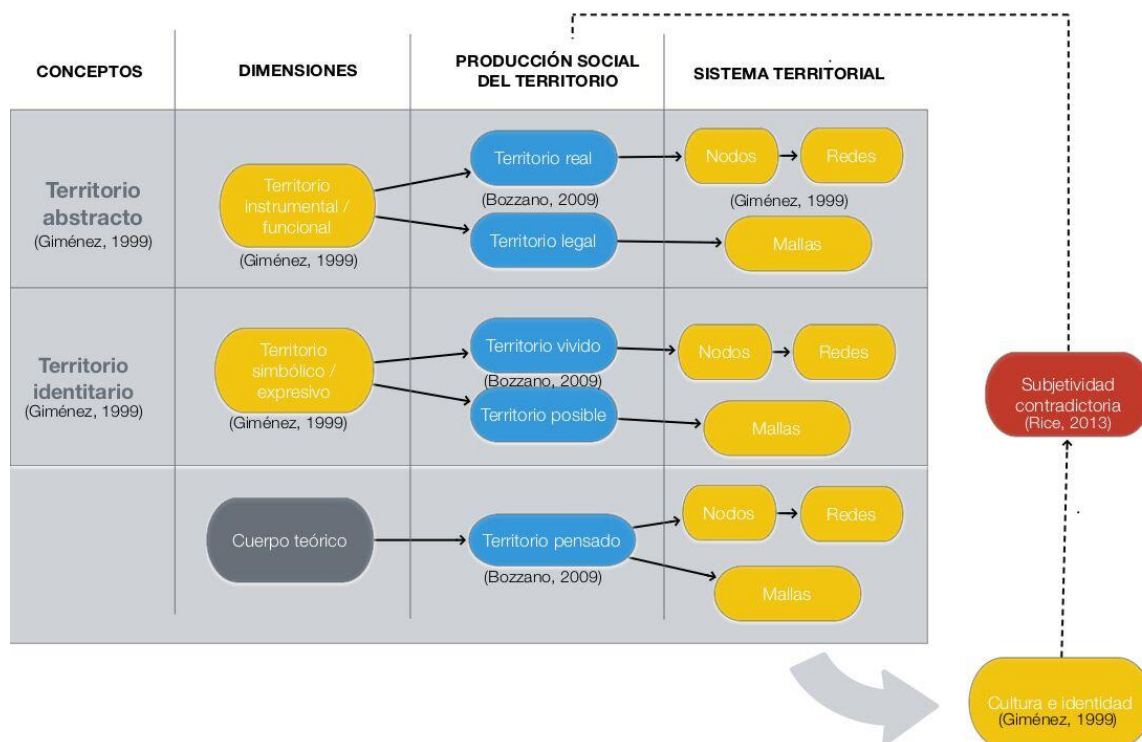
| CONCEPTOS | DIMENSIONES | PRODUCCIÓN SOCIAL DEL TERRITORIO | SISTEMA TERRITORIAL |
|---|---|---|---|
| Territorio abstracto (Giménez, 1999) | Territorio instrumental / funcional (Giménez, 1999) | Territorio real (Bozzano, 2009) Territorio legal | Nodos → Redes (Giménez, 1999) Mallas |
| Territorio identitario (Giménez, 1999) | Territorio simbólico / expresivo (Giménez, 1999) | Territorio vivido (Bozzano, 2009) Territorio posible | Nodos → Redes Mallas |
| | Cuerpo teórico | Territorio pensado (Bozzano, 2009) | Nodos → Redes Mallas |

Subjetividad contradictoria (Rice, 2013)

Cultura e identidad (Giménez, 1999)